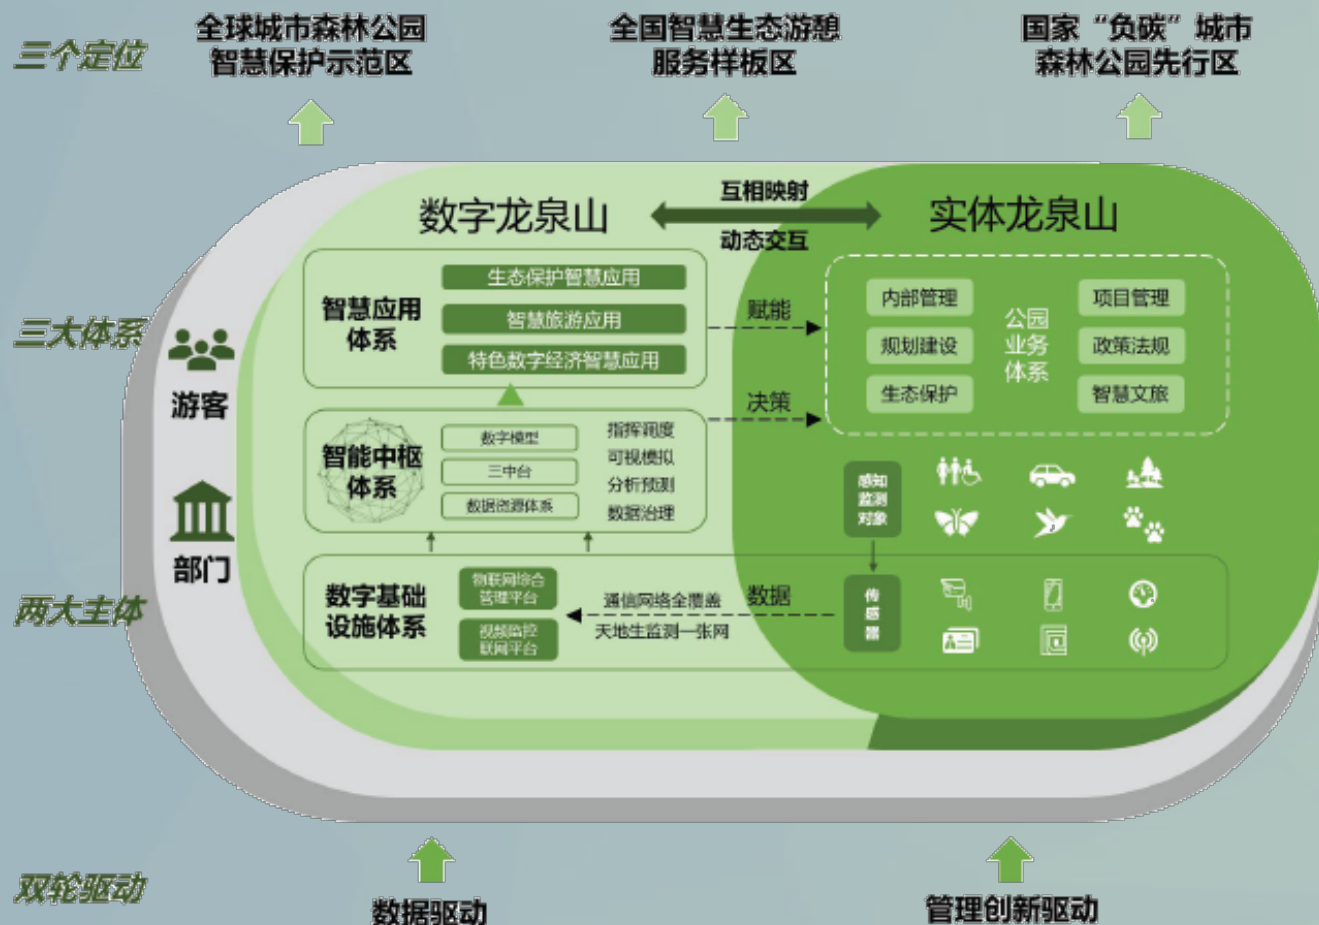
三个定位

全球城市森林公园智慧保护示范区

全国智慧生态游憩服务样板区

国家“负碳”城市森林公园先行区

数字龙泉山

互相映射

动态交互

实体龙泉山

三大体系

游客

部门

智慧应用体系

生态保护智慧应用

智慧旅游应用

特色数字经济智慧应用

赋能

决策

内部管理

规划建设

生态保护

公园业务体系

项目管理

政策法规

智慧文旅

智能中枢体系

数字模型

三中台

数据资源体系

指挥调度

可视模拟

分析预测

数据治理

感知监测对象

两大主体

数字基础设施体系

物联网综合管理平台

视频监控联网平台

通信网络全覆盖

天地生监测一张网

数据

传感器

双轮驱动

数据驱动

管理创新驱动